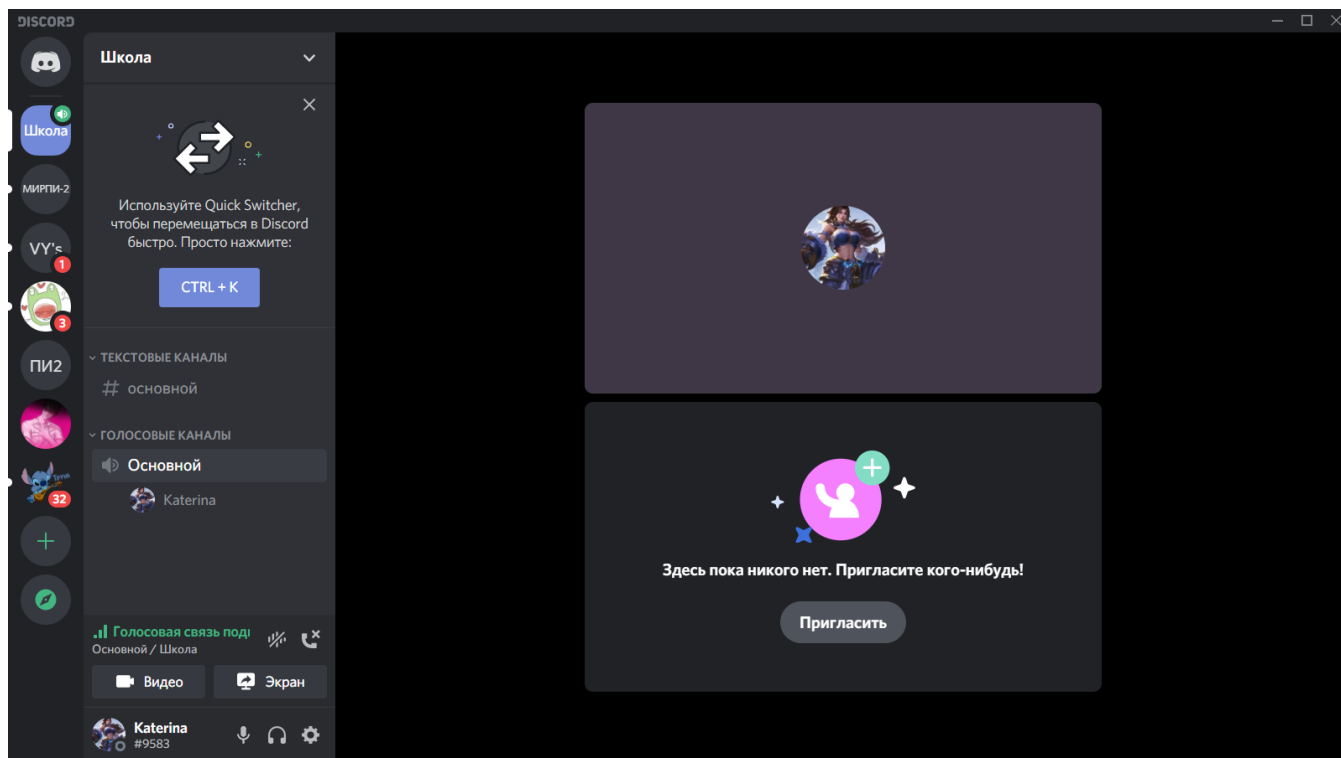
DISCORD

Школа
МИРПИ-2
VY's
1
3
ПИ2
32

Школа

Используйте Quick Switcher, чтобы перемещаться в Discord быстро. Просто нажмите:

CTRL + K

ТЕКСТОВЫЕ КАНАЛЫ
# основной

ГОЛОСОВЫЕ КАНАЛЫ
Основной
Katerina

Голосовая связь подк
Основной / Школа

Видео
Экран

Katerina
#9583

Здесь пока никого нет. Пригласите кого-нибудь!

Пригласить